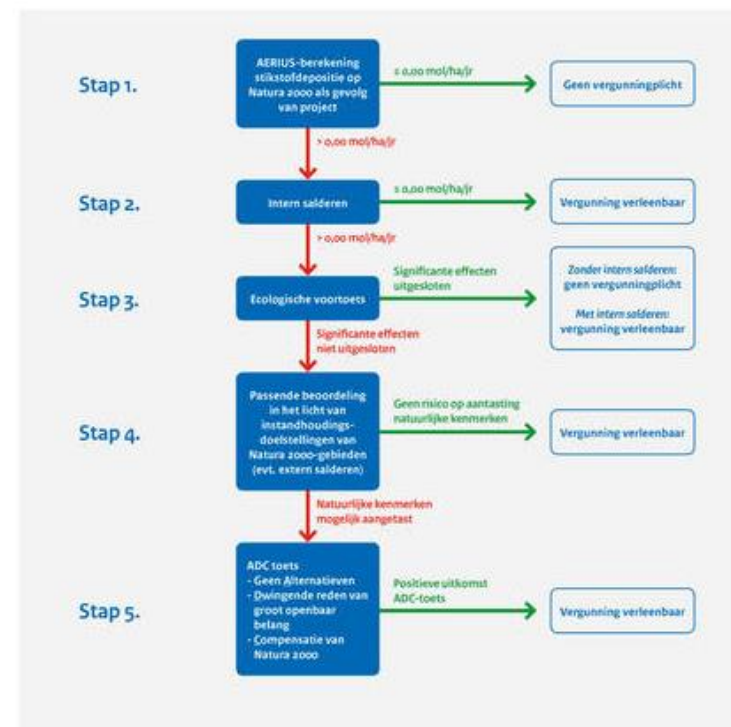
Stap 1.

AERIUS-berekening stikstofdepositie op Natura 2000 als gevolg van project

≤ 0,00 mol/ha/jr

Geen vergunningplicht

> 0,00 mol/ha/jr

Stap 2.

Intern salderen

≤ 0,00 mol/ha/jr

Vergunning verleenbaar

> 0,00 mol/ha/jr

Stap 3.

Ecologische voortoets

Significante effecten uitgesloten

Zonder intern salderen: geen vergunningplicht

Met intern salderen: vergunning verleenbaar

Significante effecten niet uitgesloten

Stap 4.

Passende beoordeling in het licht van instandhoudingsdoelstellingen van Natura 2000-gebieden (evt. extern salderen)

Geen risico op aantasting natuurlijke kenmerken

Vergunning verleenbaar

Natuurlijke kenmerken mogelijk aangetast

Stap 5.

ADC toets
- Geen Alternatieven
- Dwingende reden van groot openbaar belang
- Compensatie van Natura 2000

Positieve uitkomst ADC-toets

Vergunning verleenbaar